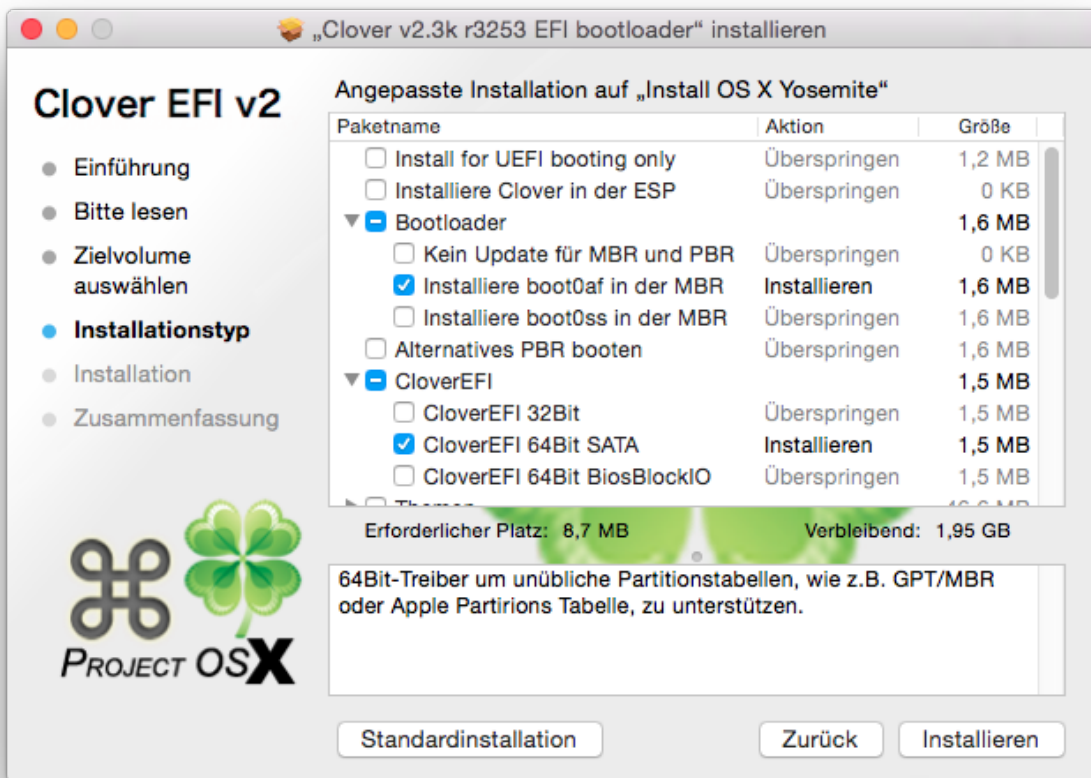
„Clover v2.3k r3253 EFI bootloader“ installieren

Clover EFI v2

Einführung
Bitte lesen
Zielvolume auswählen
Installationstyp
Installation
Zusammenfassung

PROJECT OSX

Angepasste Installation auf „Install OS X Yosemite“

| Paketname | Aktion | Größe |
|---|---|---|
| Install for UEFI booting only | Überspringen | 1,2 MB |
| Installiere Clover in der ESP | Überspringen | 0 KB |
| Bootloader | | 1,6 MB |
| Kein Update für MBR und PBR | Überspringen | 0 KB |
| Installiere boot0af in der MBR | Installieren | 1,6 MB |
| Installiere boot0ss in der MBR | Überspringen | 1,6 MB |
| Alternatives PBR booten | Überspringen | 1,6 MB |
| CloverEFI | | 1,5 MB |
| CloverEFI 32Bit | Überspringen | 1,5 MB |
| CloverEFI 64Bit SATA | Installieren | 1,5 MB |
| CloverEFI 64Bit BiosBlockIO | Überspringen | 1,5 MB |
| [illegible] | | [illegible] |

Erforderlicher Platz: 8,7 MB
Verbleibend: 1,95 GB

64Bit-Treiber um unübliche Partitionstabellen, wie z.B. GPT/MBR oder Apple Partirions Tabelle, zu unterstützen.

Standardinstallation
Zurück
Installieren